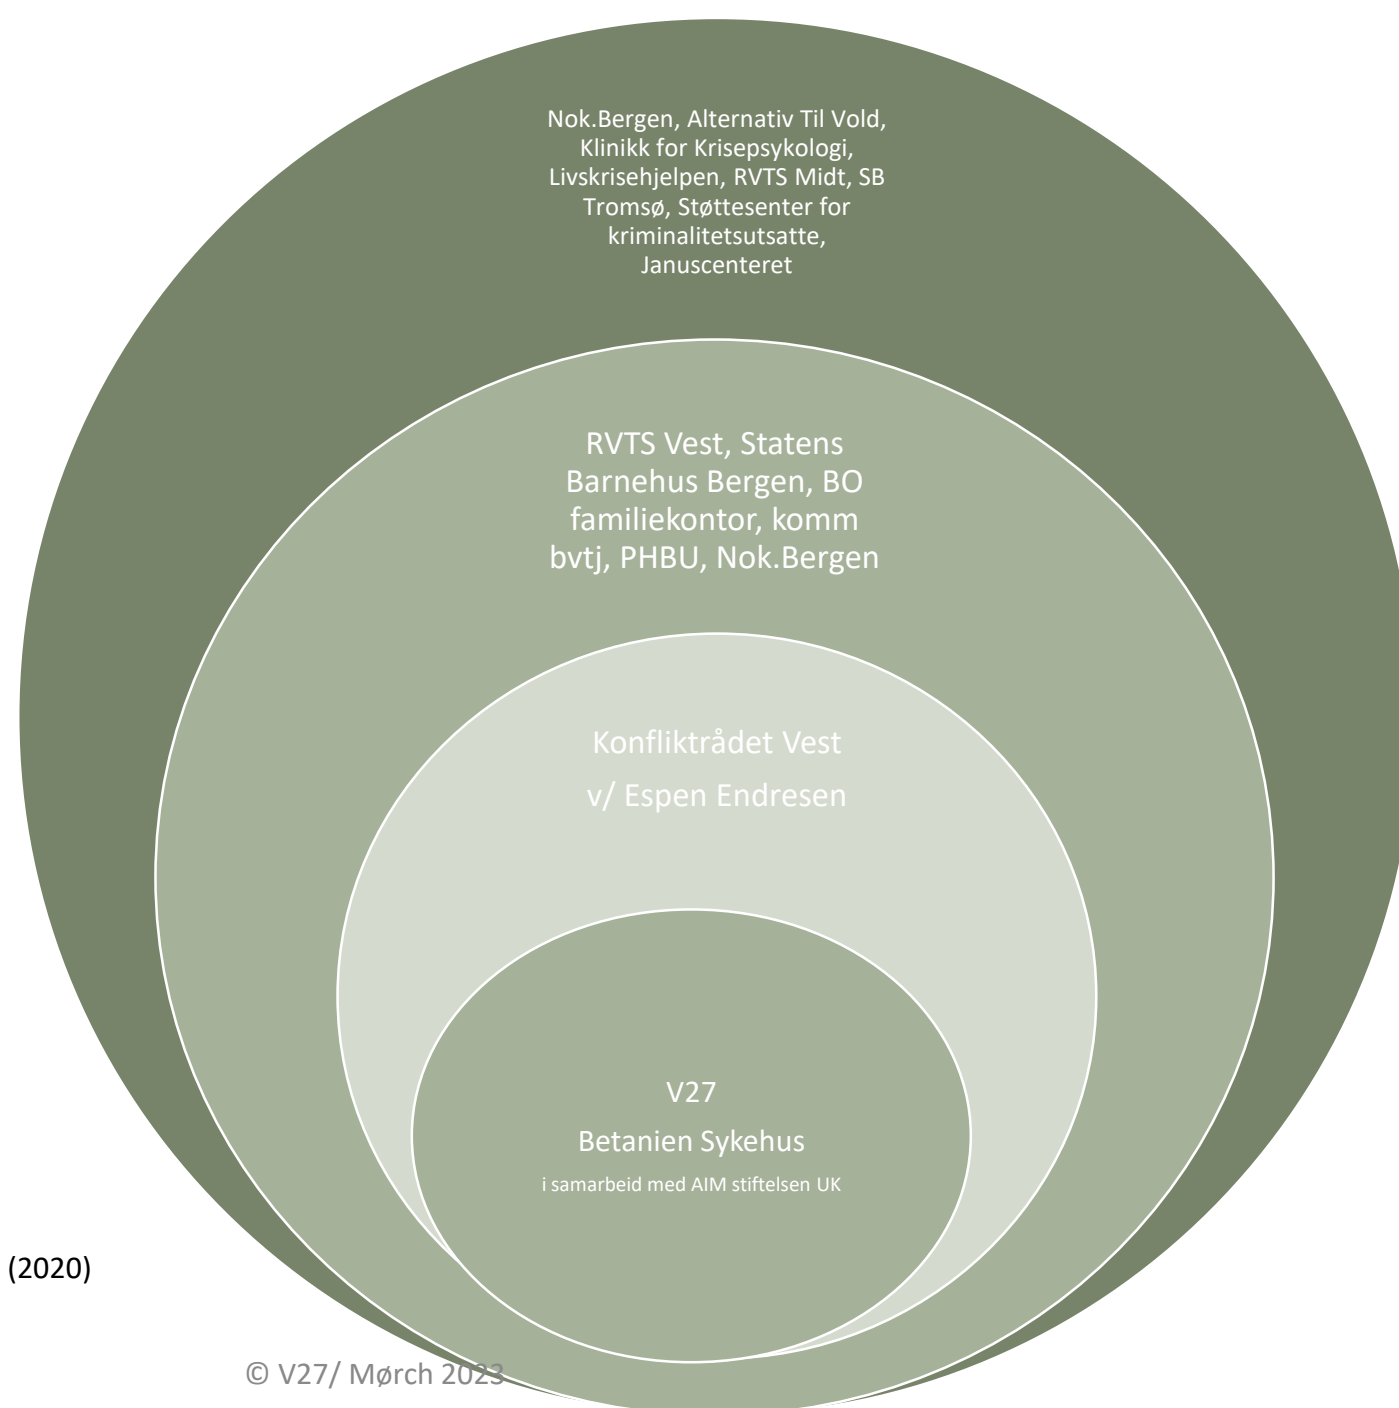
Nok.Bergen, Alternativ Til Vold, Klinikk for Krisepsykologi, Livskrisehjelpen, RVTS Midt, SB Tromsø, Støttesenter for kriminalitetsutsatte, Januscenteret

RVTS Vest, Statens Barnehus Bergen, BO familiekontor, komm bvtj, PHBU, Nok.Bergen

Konfliktrådet Vest

v/ Espen Endresen

V27

Betanien Sykehus

i samarbeid med AIM stiftelsen UK

(2020)

© V27/ Mørch 2023